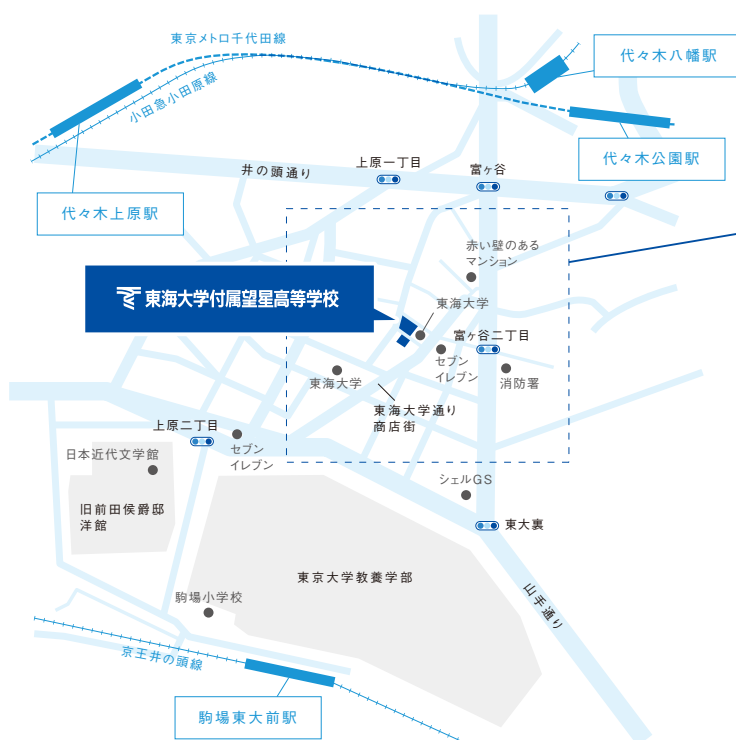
東京メトロ千代田線

代々木八幡駅

小田急小田原線

代々木公園駅

井の頭通り

上原一丁目

富ヶ谷

代々木上原駅

赤い壁のあるマンション

東海大学付属望星高等学校

東海大学

富ヶ谷二丁目

セブンイレブン

東海大学

消防署

東海大学通り商店街

上原二丁目

セブンイレブン

日本近代文学館

シェルGS

旧前田侯爵邸洋館

東大裏

東京大学教養学部

山手通り

駒場小学校

京王井の頭線

駒場東大前駅